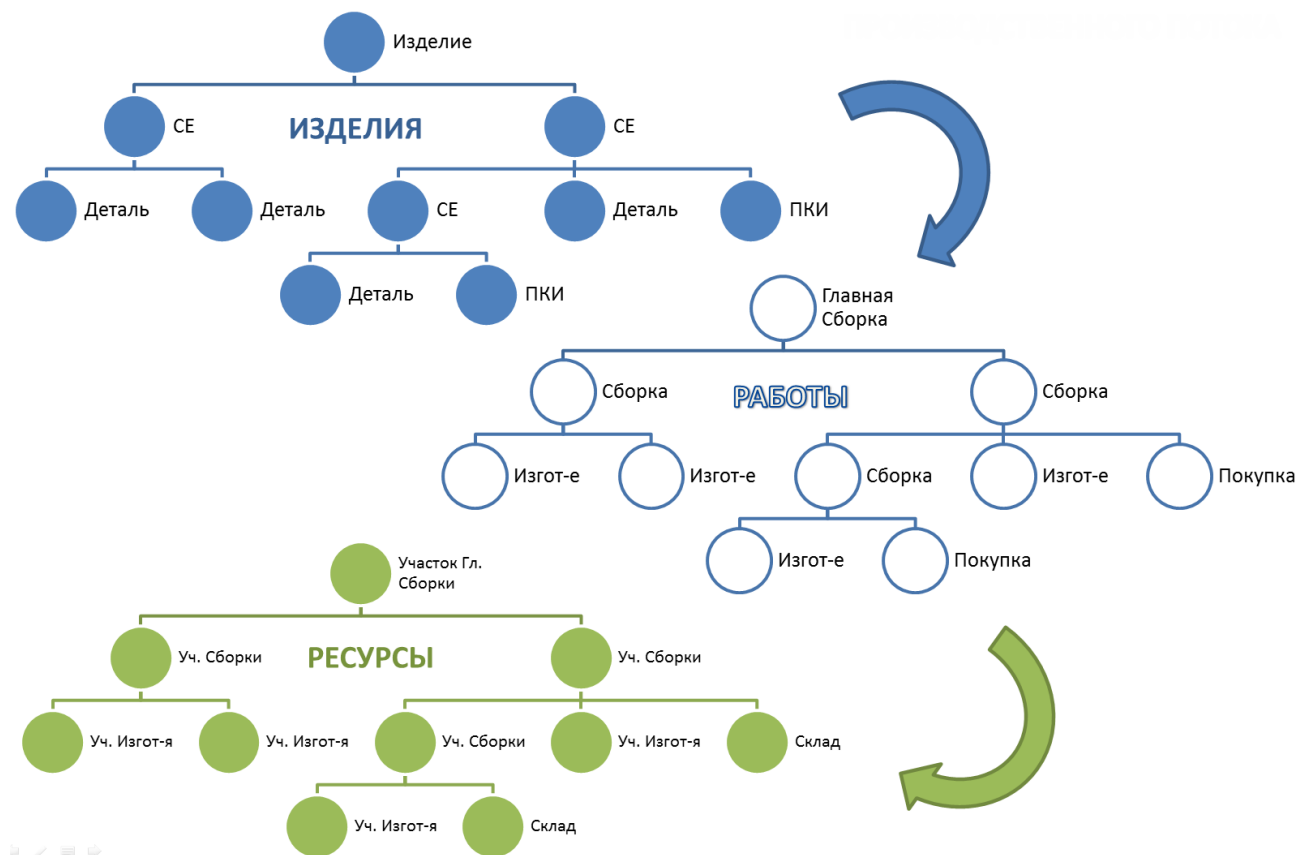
Изделие

ИЗДЕЛИЯ

СЕ

СЕ

Деталь

Деталь

СЕ

Деталь

ПКИ

Деталь

ПКИ

Главная Сборка

РАБОТЫ

Сборка

Сборка

Изгот-е

Изгот-е

Сборка

Изгот-е

Покупка

Изгот-е

Покупка

Участок Гл. Сборки

РЕСУРСЫ

Уч. Сборки

Уч. Сборки

Уч. Изгот-я

Уч. Изгот-я

Уч. Сборки

Уч. Изгот-я

Склад

Уч. Изгот-я

Склад